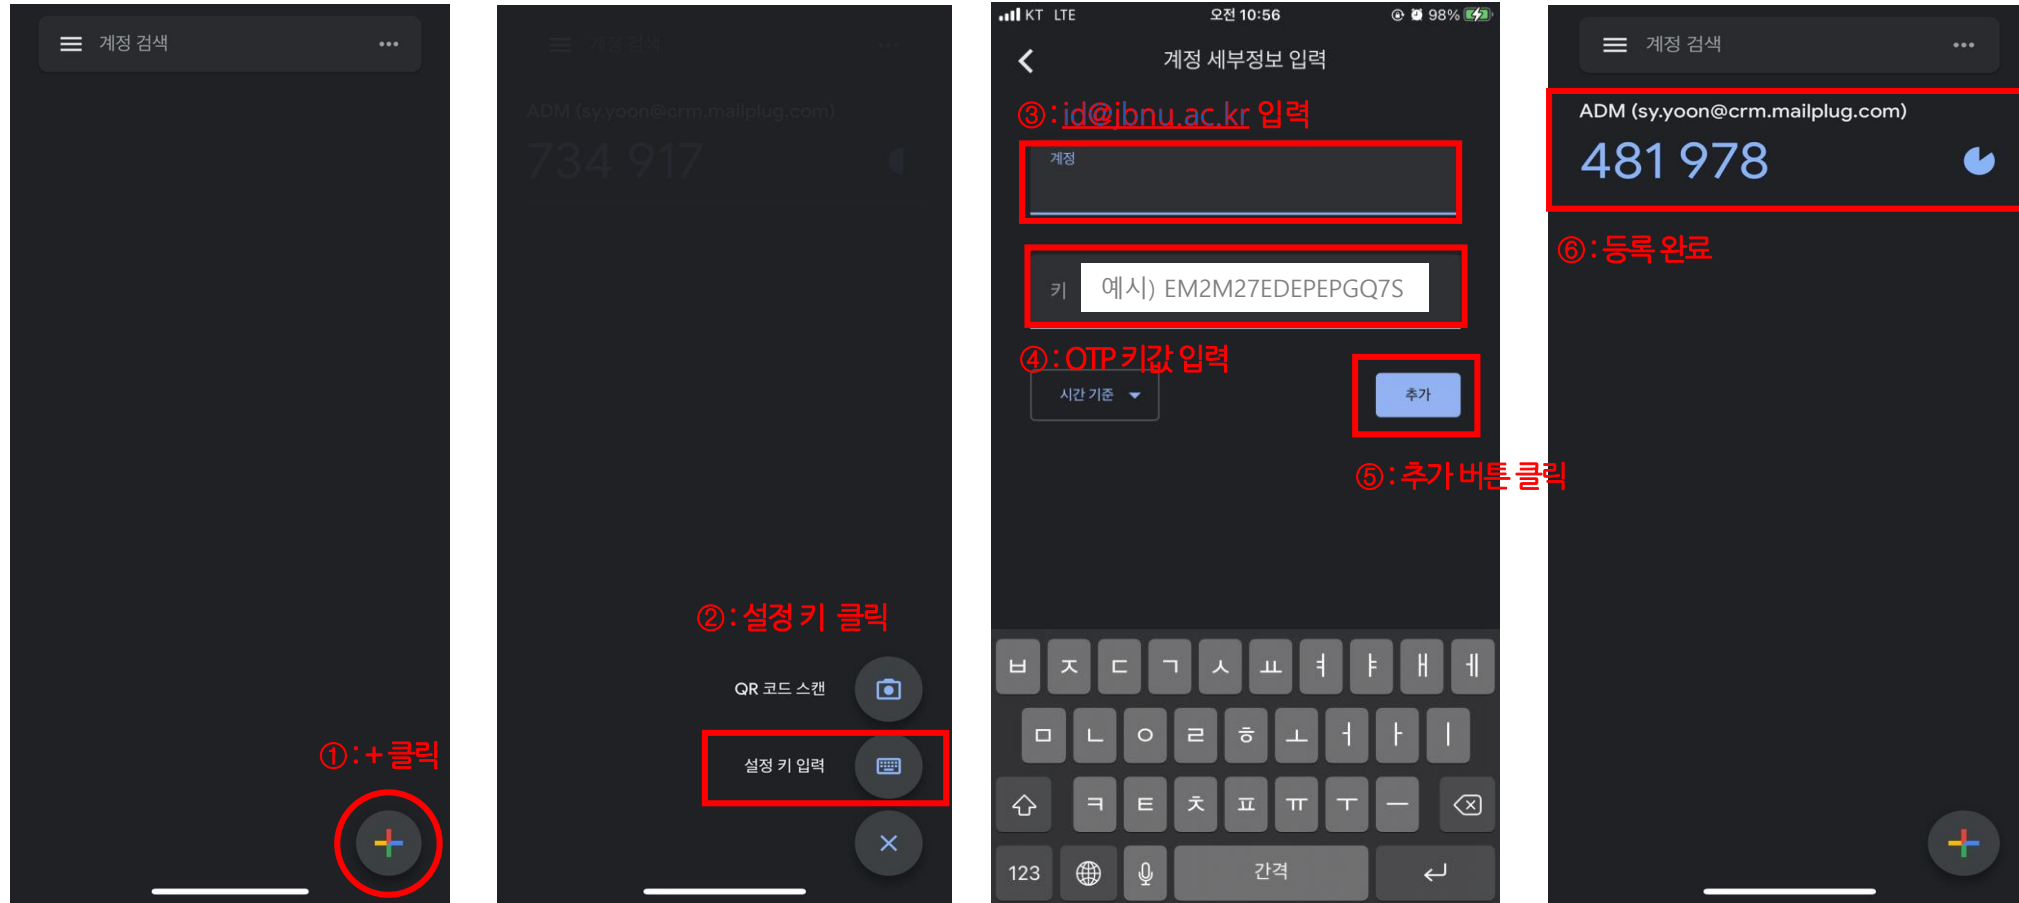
계정 검색

①:+클릭

계정 검색

ADM (sy.yoon@crm.mailplug.com)

734 917

②:설정 키 클릭

QR 코드 스캔

설정 키 입력

KT LTE 오전 10:56 98%

계정 세부정보 입력

③:id@jbnu.ac.kr 입력

계정

키 예시) EM2M27EDEPEPGQ7S

④:OTP 키값 입력

시간 기준

추가

⑤:추가 버튼 클릭

ㅂ ㅈ ㄷ ㄱ ㅅ ㅛ ㅕ ㅑ ㅐ ㅔ
ㅁ ㄴ ㅇ ㄹ ㅎ ㅗ ㅓ ㅏ ㅣ
ㅋ ㅌ ㅊ ㅍ ㅠ ㅜ ㅡ
123 간격

계정 검색

ADM (sy.yoon@crm.mailplug.com)

481 978

⑥:등록 완료